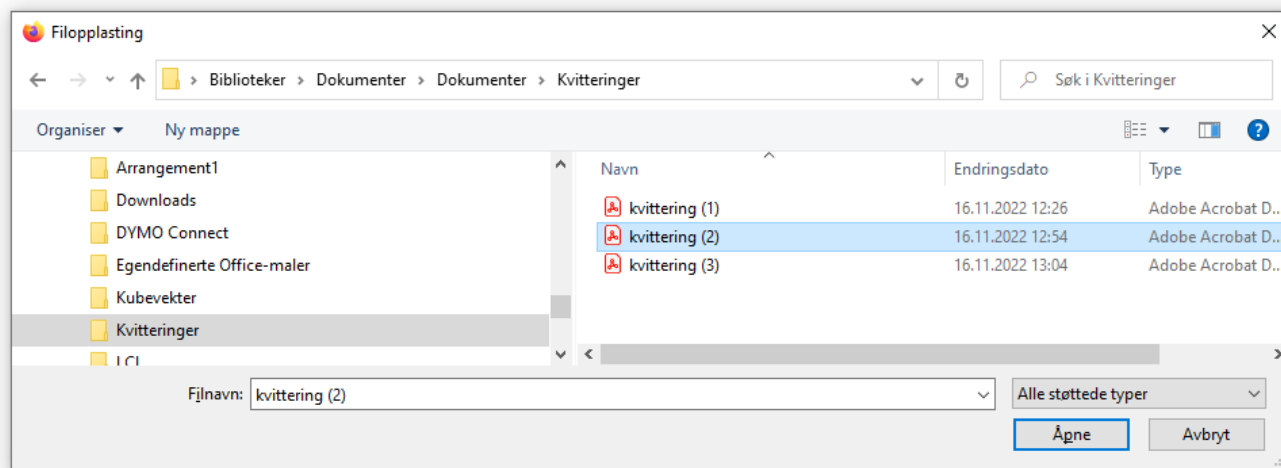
Filopplasting

Biblioteker > Dokumenter > Dokumenter > Kvitteringer

Søk i Kvitteringer

Organiser ▾ Ny mappe

Arrangement1
Downloads
DYMO Connect
Egendefinerte Office-maler
Kubevekter
Kvitteringer
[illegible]

| Navn | Endringsdato | Type |
|---|---|---|
| kvittering (1) | 16.11.2022 12:26 | Adobe Acrobat D... |
| kvittering (2) | 16.11.2022 12:54 | Adobe Acrobat D... |
| kvittering (3) | 16.11.2022 13:04 | Adobe Acrobat D... |

Filnavn: kvittering (2)

Alle støttede typer

Åpne

Avbryt